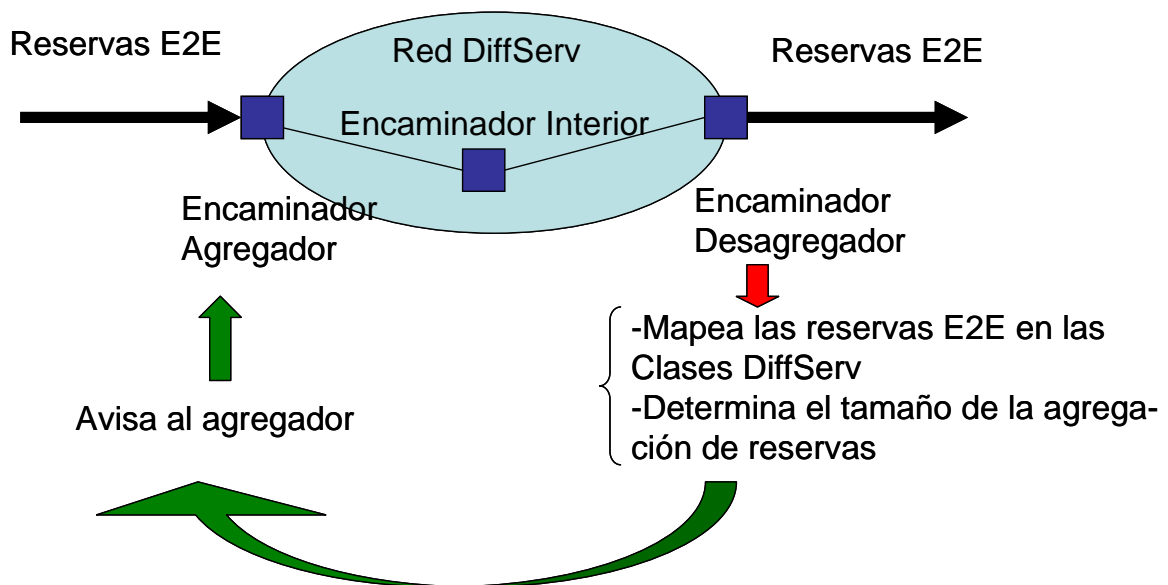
Reservas E2E

Red DiffServ

Reservas E2E

Encaminador Interior

Encaminador Agregador

Encaminador Desagregador

-Mapea las reservas E2E en las Clases DiffServ
-Determina el tamaño de la agregación de reservas

Avisa al agregador